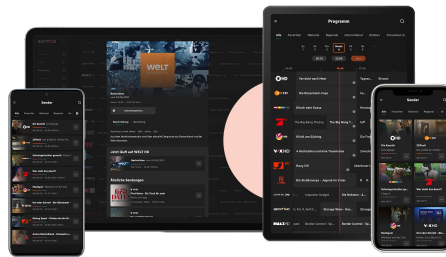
Programm

Sender

WELT

Jetzt läuft auf WELT HD

Ähnliche Sendungen

Sender

Die Rosenheim-Cops

Blick aufs Meer

Blick aufs Meer

Die Big Bang Theory

Die Big Bang Theory

Bang Off

Die Drehbrecher

VOXHD

RTLZWEI

Die Kanzlei

Sender